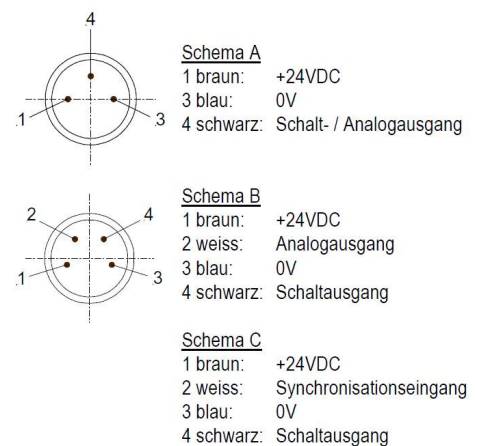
4
1
3

Schema A
1 braun: +24VDC
3 blau: 0V
4 schwarz: Schalt- / Analogausgang

2
4
1
3

Schema B
1 braun: +24VDC
2 weiss: Analogausgang
3 blau: 0V
4 schwarz: Schaltausgang

Schema C
1 braun: +24VDC
2 weiss: Synchronisationseingang
3 blau: 0V
4 schwarz: Schaltausgang